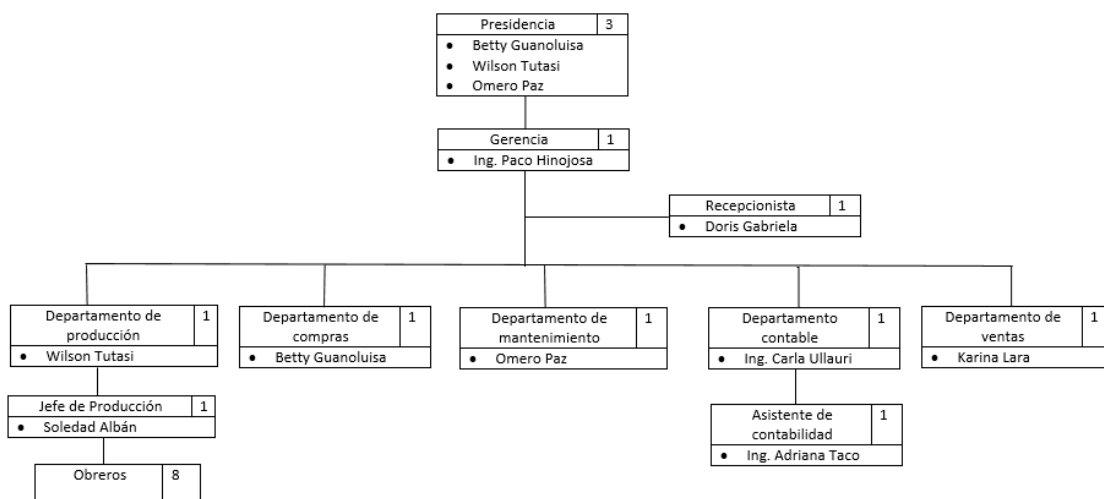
Presidencia 3
- Betty Guanoluisa
- Wilson Tutasi
- Omero Paz

Gerencia 1
- Ing. Paco Hinojosa

Recepcionista 1
- Doris Gabriela

Departamento de producción 1
- Wilson Tutasi

Departamento de compras 1
- Betty Guanoluisa

Departamento de mantenimiento 1
- Omero Paz

Departamento contable 1
- Ing. Carla Ullauri

Departamento de ventas 1
- Karina Lara

Jefe de Producción 1
- Soledad Albán

Asistente de contabilidad 1
- Ing. Adriana Taco

Obreros 8